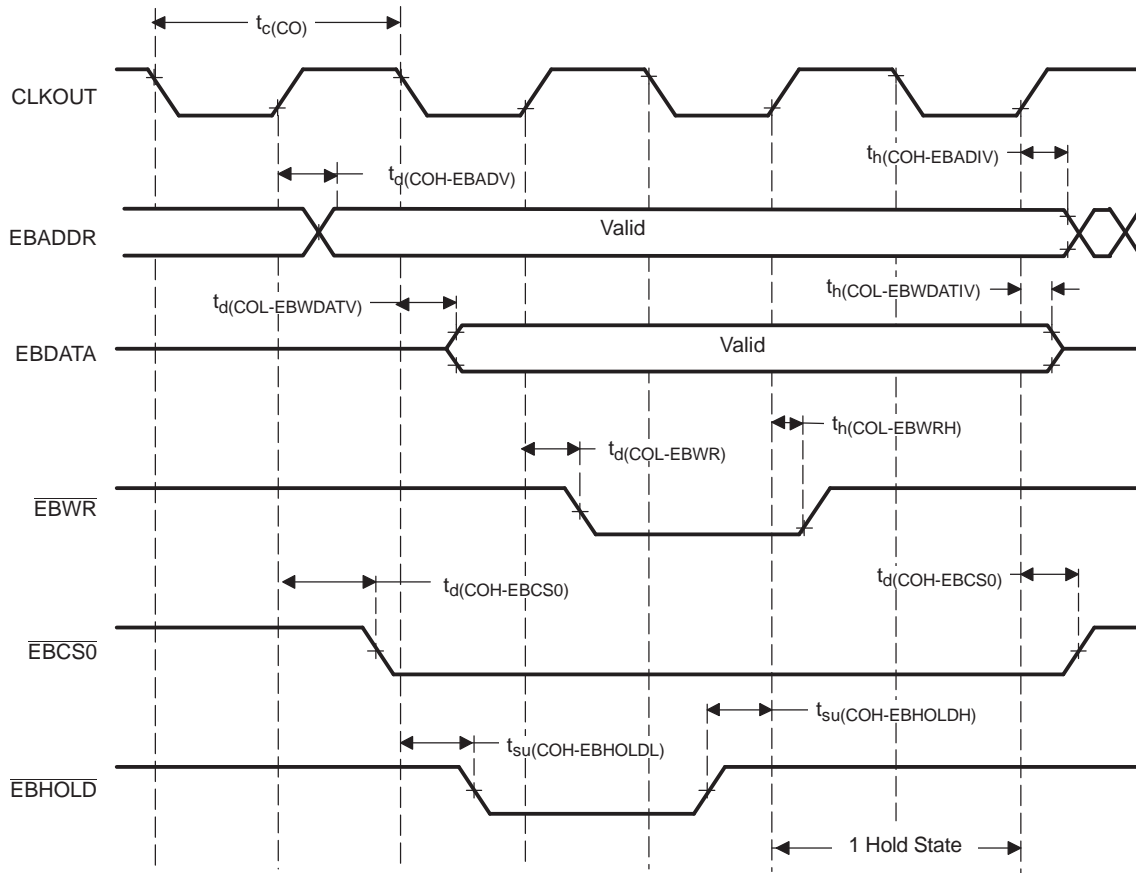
$t_{c(CO)}$

CLKOUT

$t_{d(COH\text{-}EBADV)}$

$t_{h(COH\text{-}EBADIV)}$

EBADDR

Valid

$t_{d(COL\text{-}EBWDATV)}$

$t_{h(COL\text{-}EBWDATIV)}$

EBDATA

Valid

$t_{h(COL\text{-}EBWRH)}$

$t_{d(COL\text{-}EBWR)}$

$\overline{EBWR}$

$t_{d(COH\text{-}EBCS0)}$

$t_{d(COH\text{-}EBCS0)}$

$\overline{EBCS0}$

$t_{su(COH\text{-}EBHOLDH)}$

$t_{su(COH\text{-}EBHOLDL)}$

$\overline{EBHOLD}$

1 Hold State